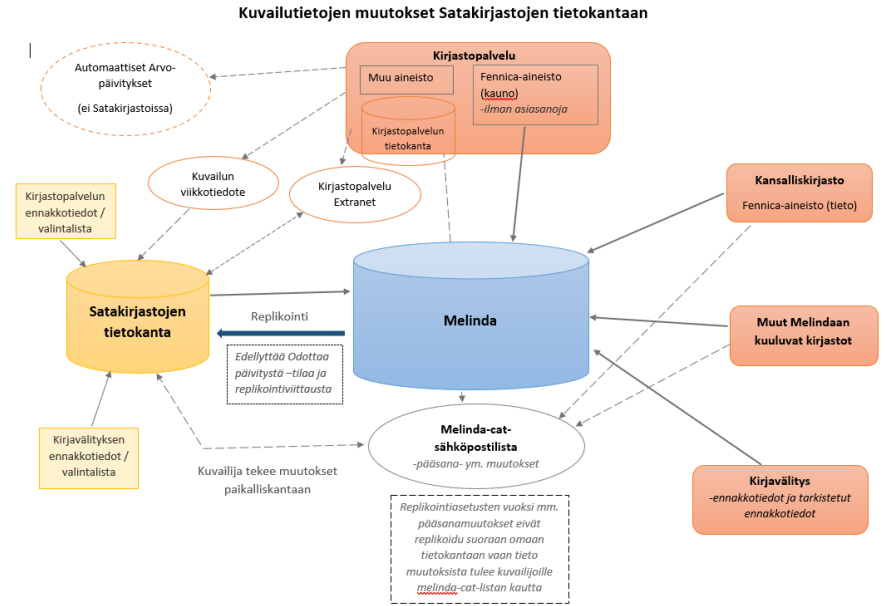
Kuvailutietojen muutokset Satakirjastojen tietokantaan

Automaattiset Arvo-päivitykset

(ei Satakirjastoissa)

Kirjastopalvelu

Muu aineisto

Fennica-aineisto (kauno)
-ilman asiasanoja

Kirjastopalvelun tietokanta

Kuvailun viikkotiedote

Kirjastopalvelu Extranet

Kirjastopalvelun ennakkotiedot / valintalista

Kansalliskirjasto

Fennica-aineisto (tieto)

Satakirjastojen tietokanta

Replikointi

Melinda

Edellyttää Odottaa päivitystä –tilaa ja replikointiviittausta

Muut Melindaan kuuluvat kirjastot

Kirjavälityksen ennakkotiedot / valintalista

Melinda-cat-sähköpostilista
-pääsana- ym. muutokset

Kuvailija tekee muutokset paikalliskantaan

Kirjavälitys
-ennakkotiedot ja tarkistetut ennakkotiedot

Replikointiasetusten vuoksi mm. pääsanamuutokset eivät replikoidu suoraan omaan tietokantaan vaan tieto muutoksista tulee kuvailijoille melinda-cat-listan kautta